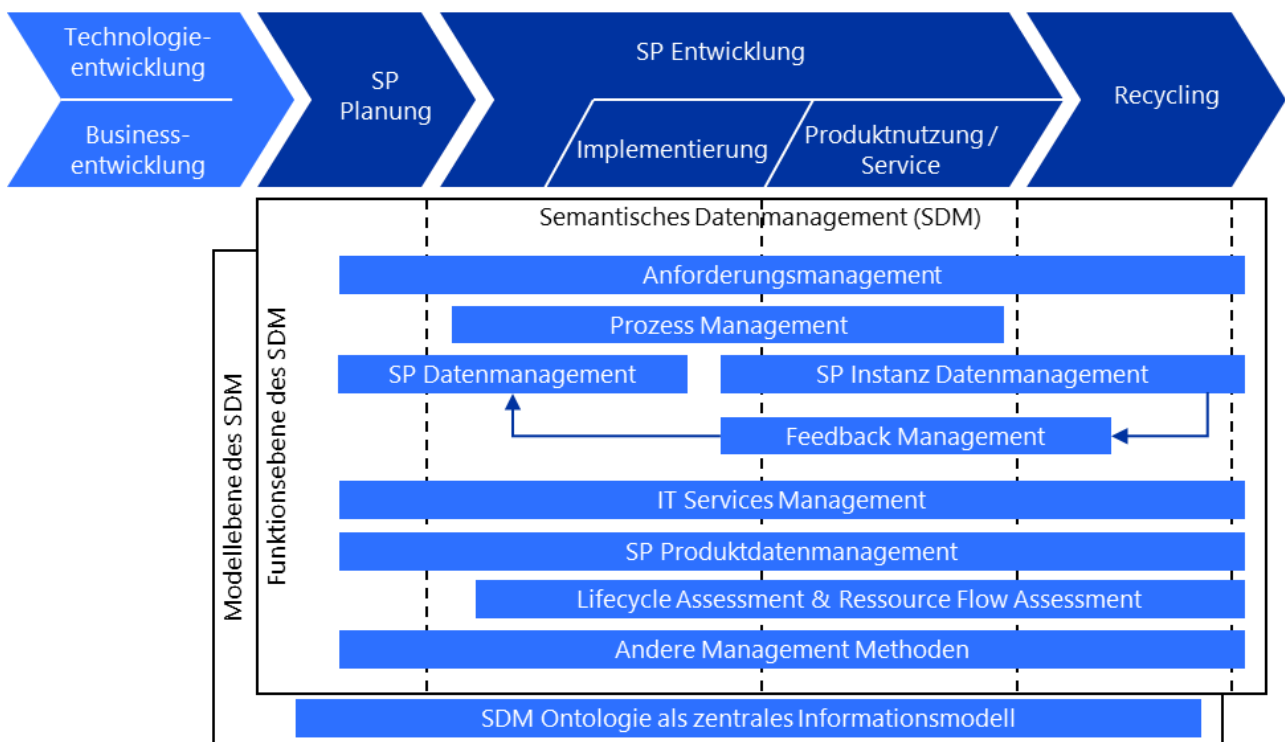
Technologieentwicklung

Businessentwicklung

SP Planung

SP Entwicklung

Implementierung

Produktnutzung / Service

Recycling

Semantisches Datenmanagement (SDM)

Modellebene des SDM

Funktionsebene des SDM

Anforderungsmanagement

Prozess Management

SP Datenmanagement

SP Instanz Datenmanagement

Feedback Management

IT Services Management

SP Produktdatenmanagement

Lifecycle Assessment & Ressource Flow Assessment

Andere Management Methoden

SDM Ontologie als zentrales Informationsmodell